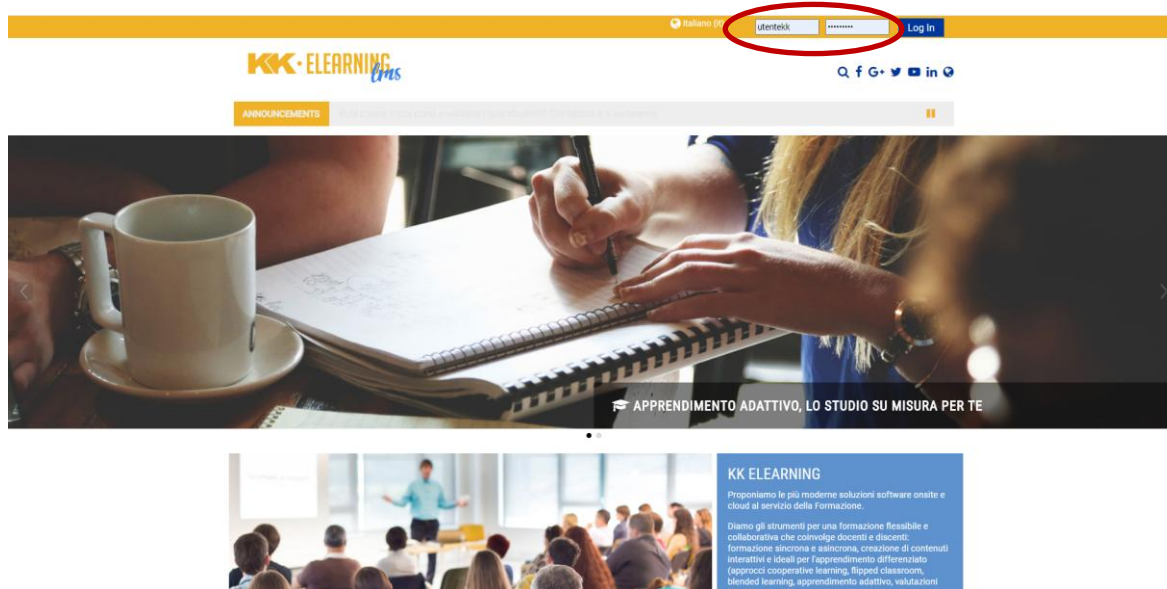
Italiano (it) utentekk •••••••• Log In

KK·ELEARNING lms

ANNOUNCEMENTS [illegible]

APPRENDIMENTO ADATTIVO, LO STUDIO SU MISURA PER TE

KK ELEARNING

Proponiamo le più moderne soluzioni software onsite e cloud al servizio della Formazione.

Diamo gli strumenti per una formazione flessibile e collaborativa che coinvolge docenti e discenti: formazione sincrona e asincrona, creazione di contenuti interattivi e ideali per l'apprendimento differenziato (approcci cooperative learning, flipped classroom, blended learning, apprendimento adattivo, valutazioni